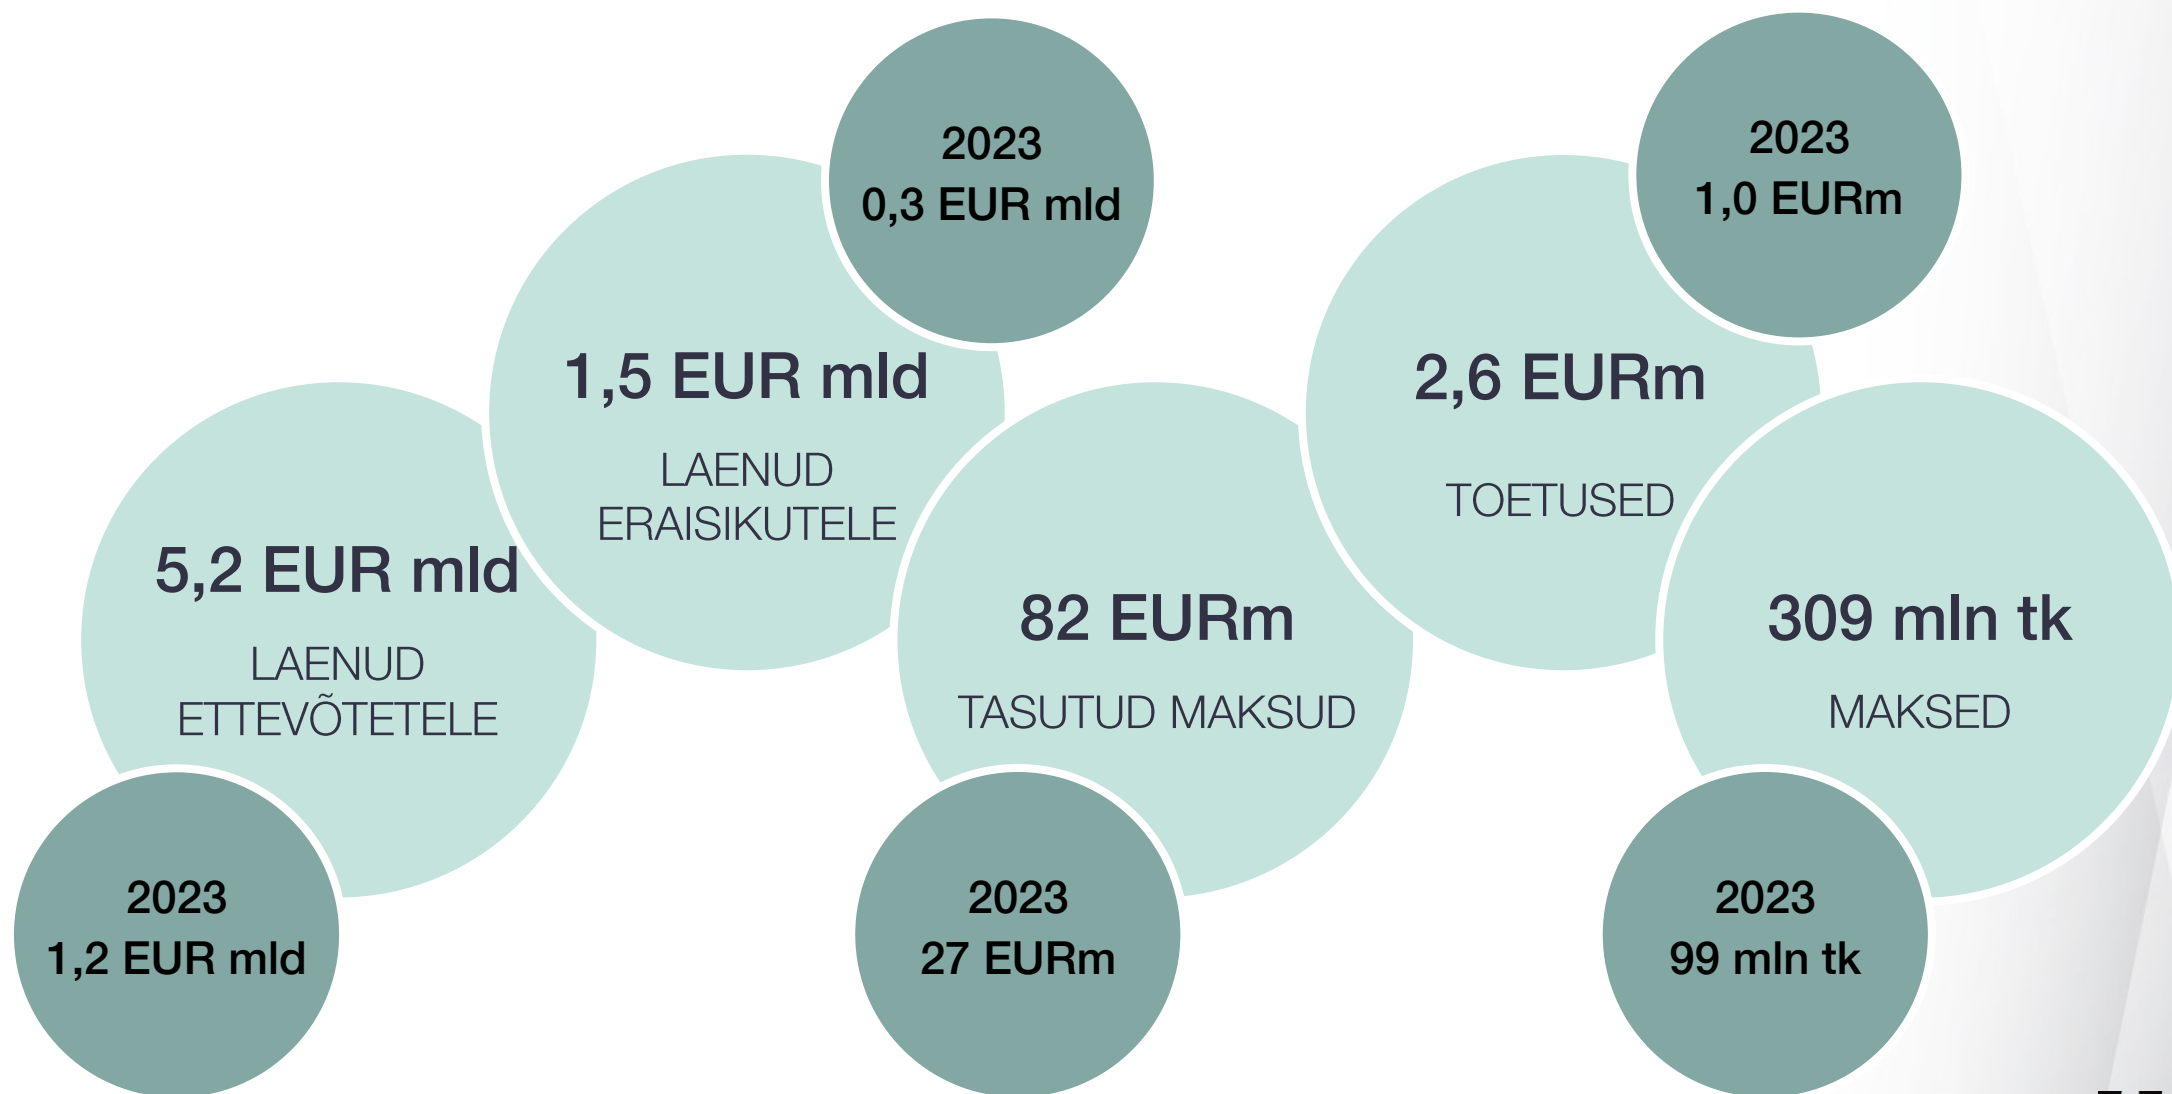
5,2 EUR mld
LAENUD ETTEVÕTETELE

2023
1,2 EUR mld

1,5 EUR mld
LAENUD ERAISIKUTELE

2023
0,3 EUR mld

82 EURm
TASUTUD MAKSUD

2023
27 EURm

2,6 EURm
TOETUSED

2023
1,0 EURm

309 mln tk
MAKSED

2023
99 mln tk